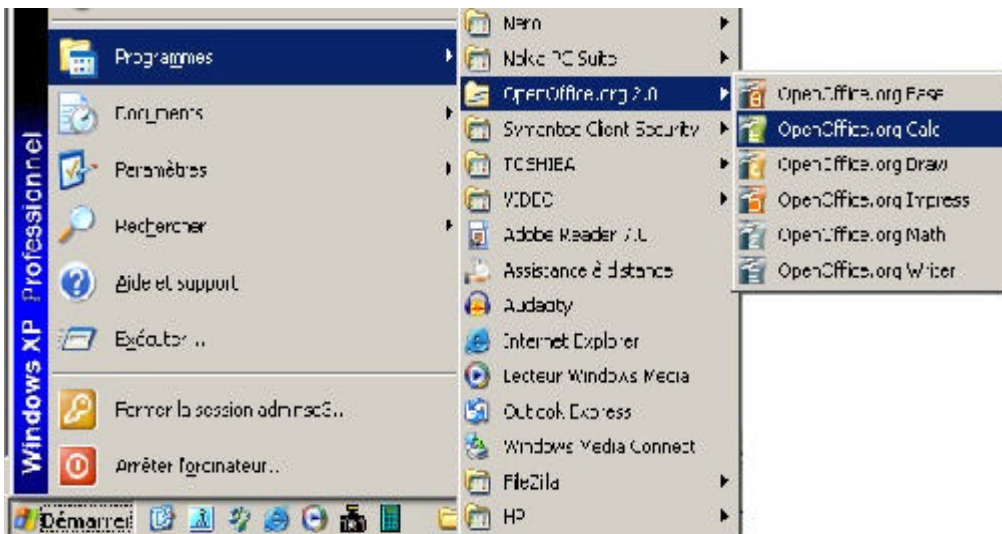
Windows XP Professionnel

Programmes
Documents
Paramètres
Rechercher
Aide et support
Exécuter...
Fermer la session adminsc3...
Arrêter l'ordinateur...

Démarrer

Nero
Nokia PC Suite
OpenOffice.org 2.0
Symantec Client Security
TOSHIBA
VIDEO
Adobe Reader 7.0
Assistance à distance
Audacity
Internet Explorer
Lecteur Windows Media
Outlook Express
Windows Media Connect
FileZilla
HP

OpenOffice.org Base
OpenOffice.org Calc
OpenOffice.org Draw
OpenOffice.org Impress
OpenOffice.org Math
OpenOffice.org Writer